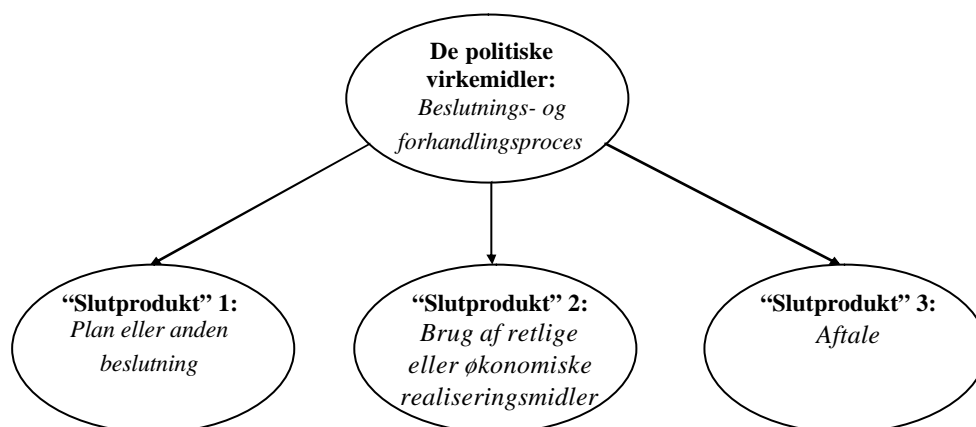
**De politiske virkemidler:**
*Beslutnings- og forhandlingsproces*

**"Slutprodukt" 1:**
*Plan eller anden beslutning*

**"Slutprodukt" 2:**
*Brug af retlige eller økonomiske realiseringsmidler*

**"Slutprodukt" 3:**
*Aftale*